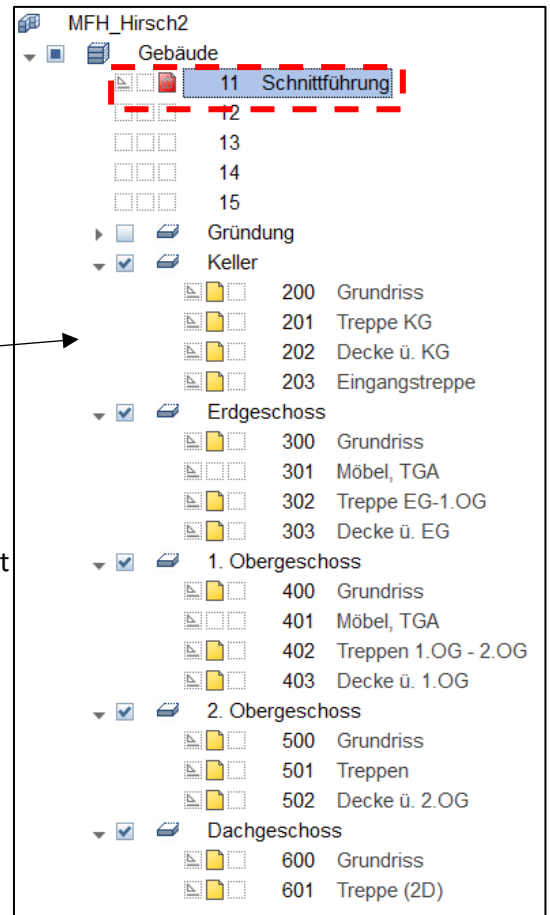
MFH_Hirsch2
Gebäude
11 Schnittführung
12
13
14
15
Gründung
Keller
200 Grundriss
201 Treppe KG
202 Decke ü. KG
203 Eingangstreppe
Erdgeschoss
300 Grundriss
301 Möbel, TGA
302 Treppe EG-1.OG
303 Decke ü. EG
t
1. Obergeschoss
400 Grundriss
401 Möbel, TGA
402 Treppen 1.OG - 2.OG
403 Decke ü. 1.OG
2. Obergeschoss
500 Grundriss
501 Treppen
502 Decke ü. 2.OG
Dachgeschoss
600 Grundriss
601 Treppe (2D)